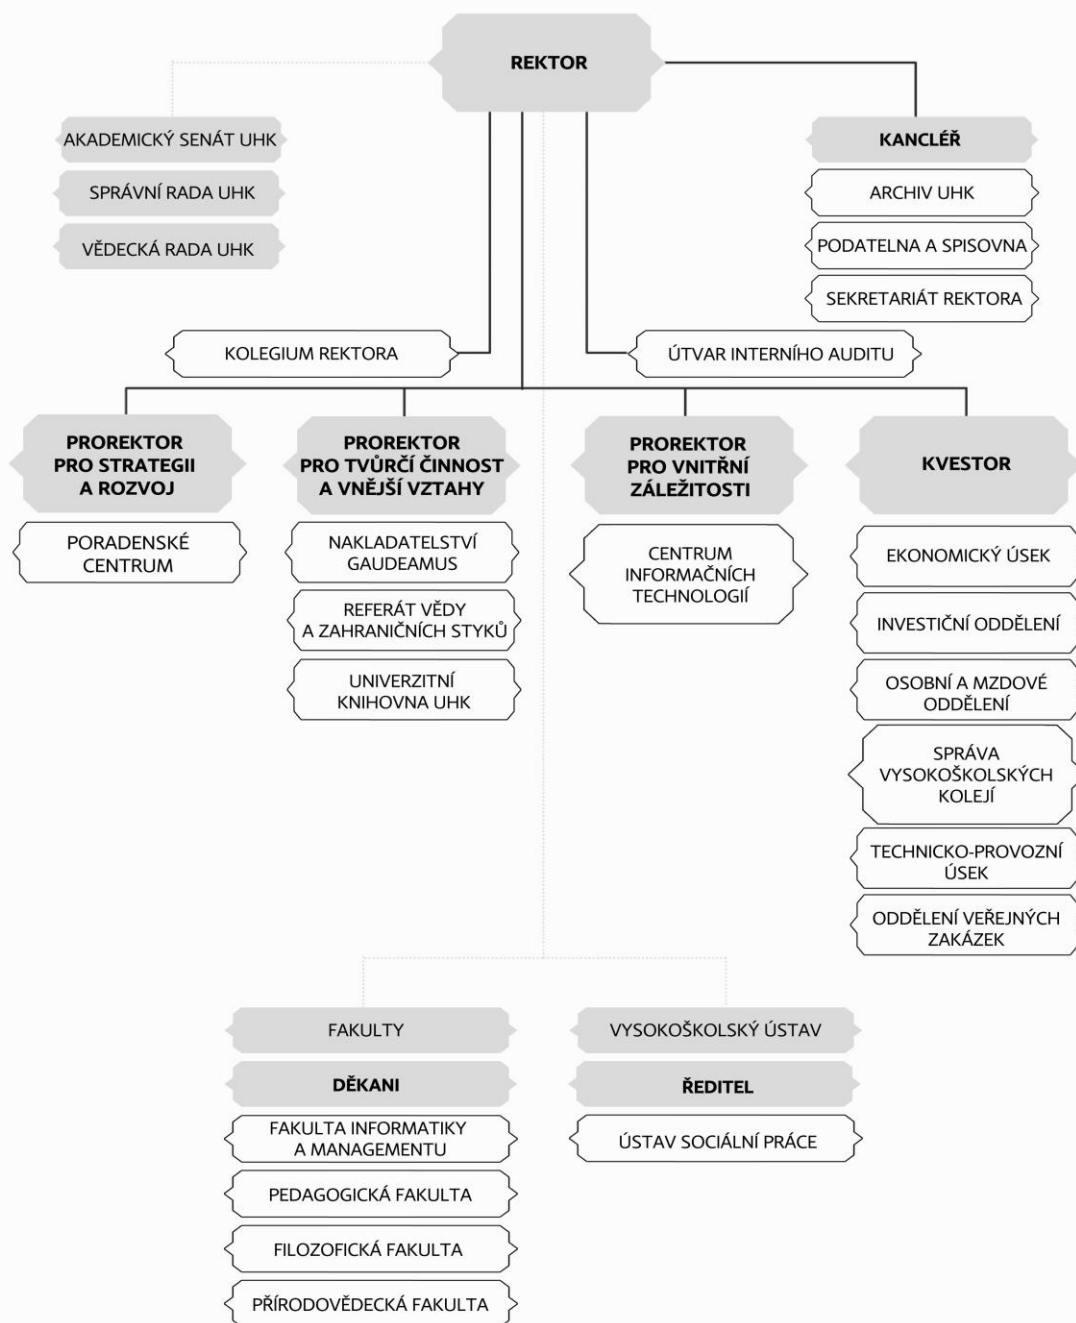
REKTOR

AKADEMICKÝ SENÁT UHK

SPRÁVNÍ RADA UHK

VĚDECKÁ RADA UHK

KANCLÉŘ

ARCHIV UHK

PODATELNA A SPISOVNA

SEKRETARIÁT REKTORA

KOLEGIUM REKTORA

ÚTVAR INTERNÍHO AUDITU

PROREKTOR PRO STRATEGII A ROZVOJ

PORADENSKÉ CENTRUM

PROREKTOR PRO TVŮRČÍ ČINNOST A VNĚJŠÍ VZTAHY

NAKLADATELSTVÍ GAUDEAMUS

REFERÁT VĚDY A ZAHRANIČNÍCH STYKŮ

UNIVERZITNÍ KNIHOVNA UHK

PROREKTOR PRO VNITŘNÍ ZÁLEŽITOSTI

CENTRUM INFORMAČNÍCH TECHNOLOGIÍ

KVESTOR

EKONOMICKÝ ÚSEK

INVESTIČNÍ ODDĚLENÍ

OSOBNÍ A MZDOVÉ ODDĚLENÍ

SPRÁVA VYSOKOŠKOLSKÝCH KOLEJÍ

TECHNICKO-PROVOZNÍ ÚSEK

ODDĚLENÍ VEŘEJNÝCH ZAKÁZEK

FAKULTY

DĚKANI

FAKULTA INFORMATIKY A MANAGEMENTU

PEDAGOGICKÁ FAKULTA

FILOZOFICKÁ FAKULTA

PŘÍRODOVĚDECKÁ FAKULTA

VYSOKOŠKOLSKÝ ÚSTAV

ŘEDITEL

ÚSTAV SOCIÁLNÍ PRÁCE